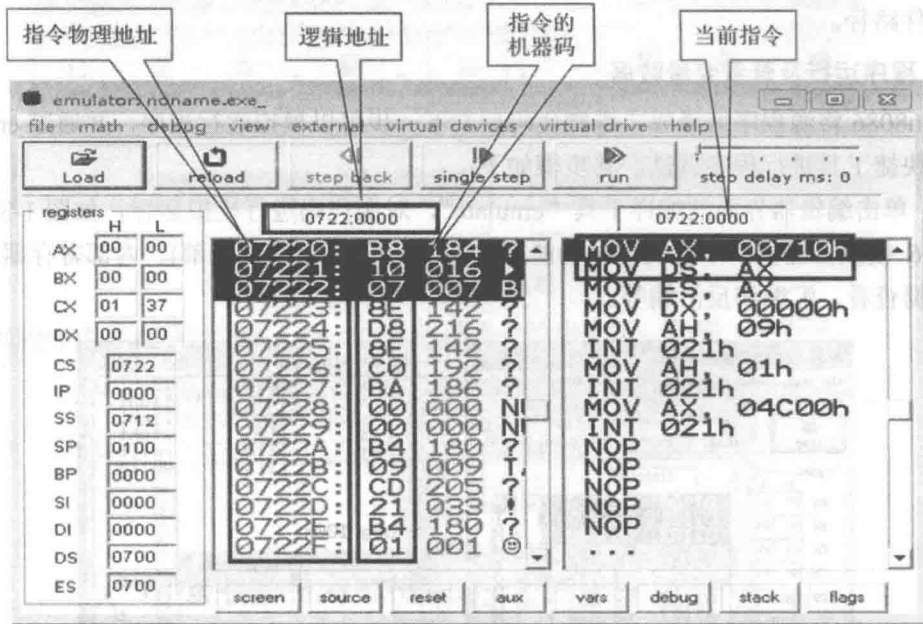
指令物理地址

逻辑地址

指令的机器码

当前指令

emulator: noname.exe_

file math debug view external virtual devices virtual drive help

Load reload step back single step run step delay ms: 0

registers

| | H | L |
|---|---|---|
| AX | 00 | 00 |
| BX | 00 | 00 |
| CX | 01 | 37 |
| DX | 00 | 00 |

CS 0722
IP 0000
SS 0712
SP 0100
BP 0000
SI 0000
DI 0000
DS 0700
ES 0700

0722:0000

07220: B8 184 ?
07221: 10 016 ▸
07222: 07 007 BE
07223: 8E 142 ?
07224: D8 216 ?
07225: 8E 142 ?
07226: C0 192 ?
07227: BA 186 ?
07228: 00 000 NU
07229: 00 000 NU
0722A: B4 180 ?
0722B: 09 009 TA
0722C: CD 205 ?
0722D: 21 033 !
0722E: B4 180 ?
0722F: 01 001 ☺

0722:0000

MOV AX, 00710h
MOV DS, AX
MOV ES, AX
MOV DX, 00000h
MOV AH, 09h
INT 021h
MOV AH, 01h
INT 021h
MOV AX, 04C00h
INT 021h
NOP
NOP
NOP
NOP
NOP
...

screen source reset aux vars debug stack flags